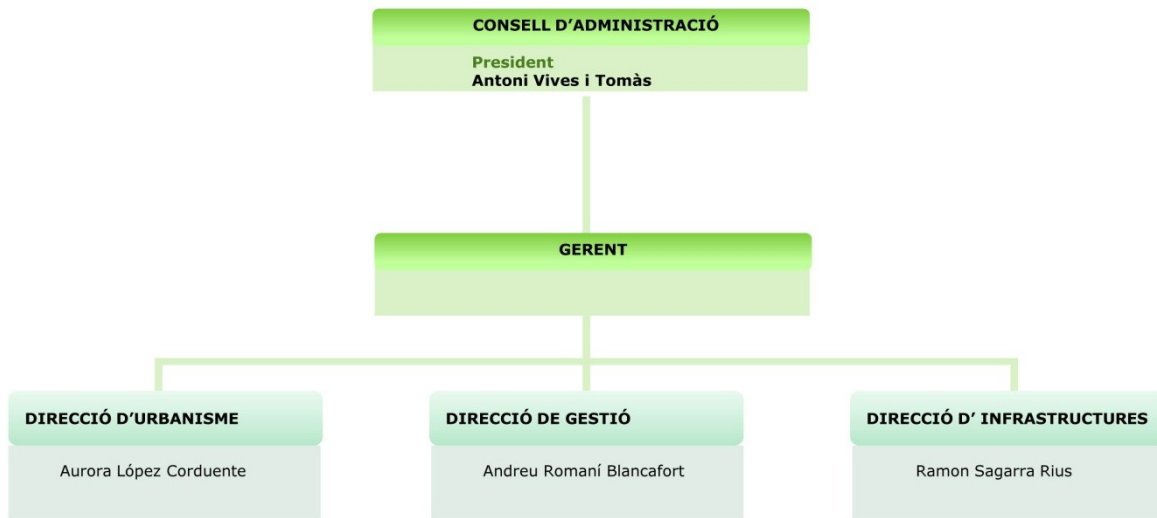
CONSELL D'ADMINISTRACIÓ

President
Antoni Vives i Tomàs

GERENT

DIRECCIÓ D'URBANISME

Aurora López Corduente

DIRECCIÓ DE GESTIÓ

Andreu Romaní Blancafort

DIRECCIÓ D' INFRASTRUCTURES

Ramon Sagarra Rius